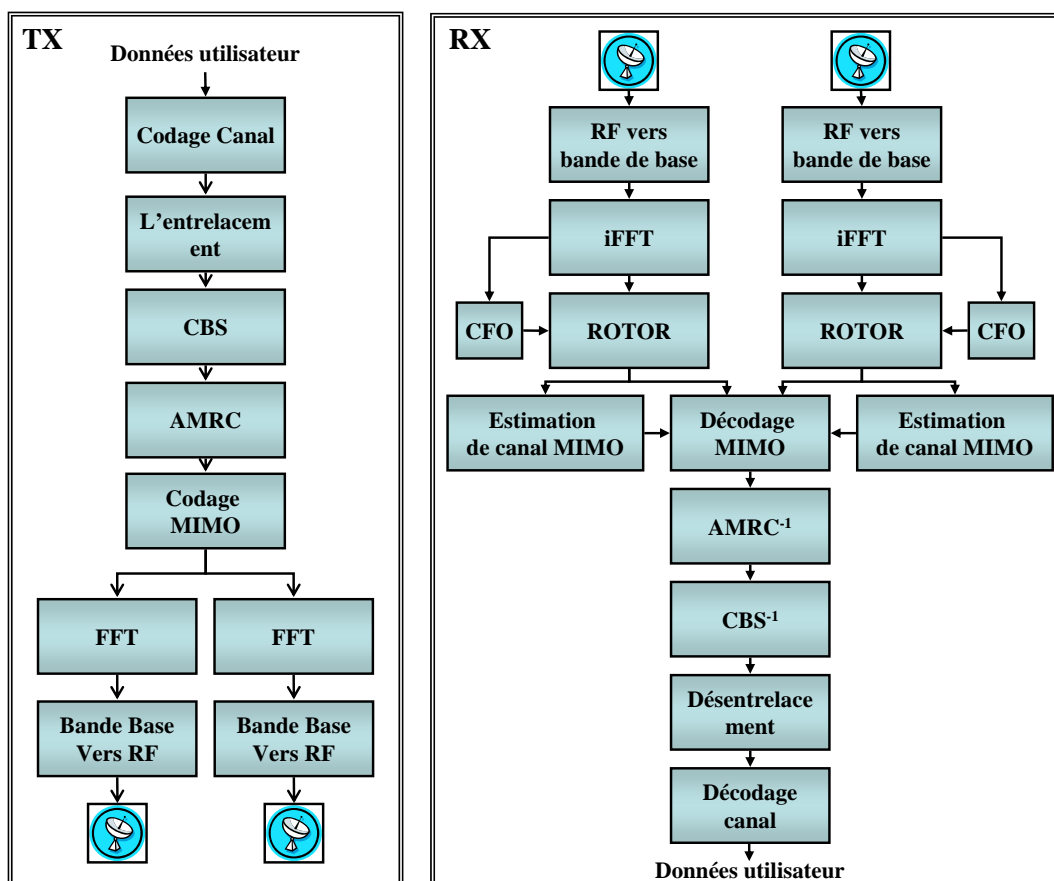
TX

Données utilisateur

Codage Canal

L'entrelacement

CBS

AMRC

Codage MIMO

FFT

FFT

Bande Base Vers RF

Bande Base Vers RF

RX

RF vers bande de base

RF vers bande de base

iFFT

iFFT

CFO

ROTOR

ROTOR

CFO

Estimation de canal MIMO

Décodage MIMO

Estimation de canal MIMO

AMRC$^{-1}$

CBS$^{-1}$

Désentrelacement

Décodage canal

Données utilisateur